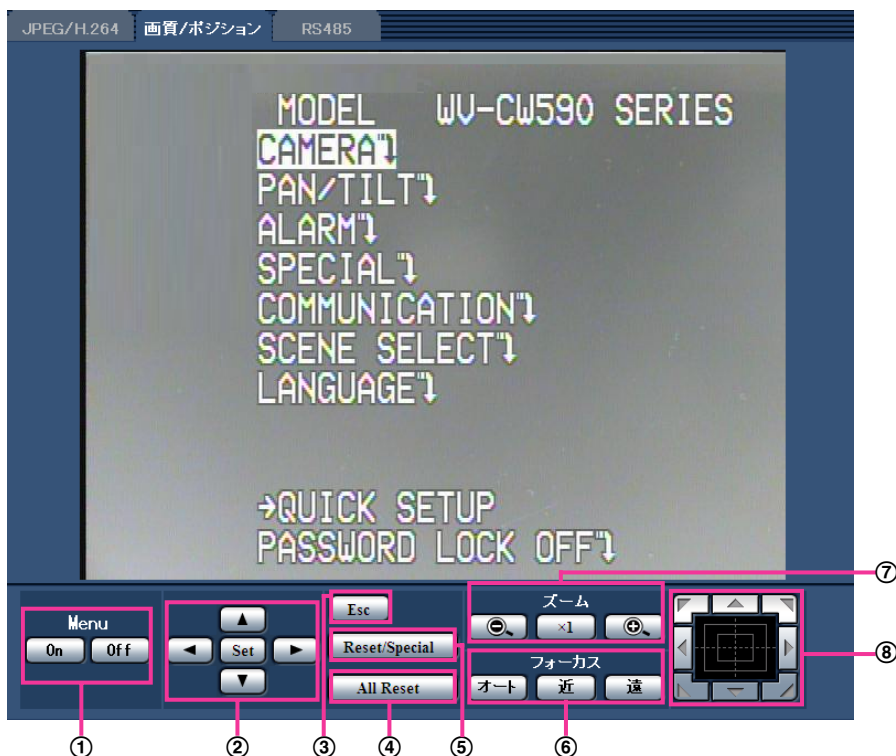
JPEG/H.264 画質/ポジション RS485

MODEL WV-CW590 SERIES
CAMERA
PAN/TILT
ALARM
SPECIAL
COMMUNICATION
SCENE SELECT
LANGUAGE

→QUICK SETUP
PASSWORD LOCK OFF

Menu
On Off

▲
◄ Set ►
▼

Esc
Reset/Special
All Reset

ズーム
×1

フォーカス
オート 近 遠

⑦
⑧
①
②
③
④
⑤
⑥